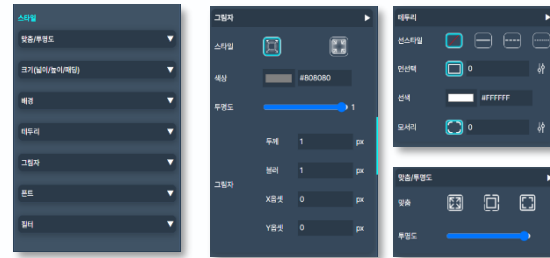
스타일

맞춤/투명도

크기(넓이/높이/패딩)

배경

테두리

그림자

폰트

필터

그림자

스타일

색상 #808080

투명도 1

두께 1 px

그림자

분리 1 px

X옵셋 0 px

Y옵셋 0 px

테두리

선스타일

안선택 0

선색 #FFFFFF

모서리 0

맞춤/투명도

맞춤

투명도